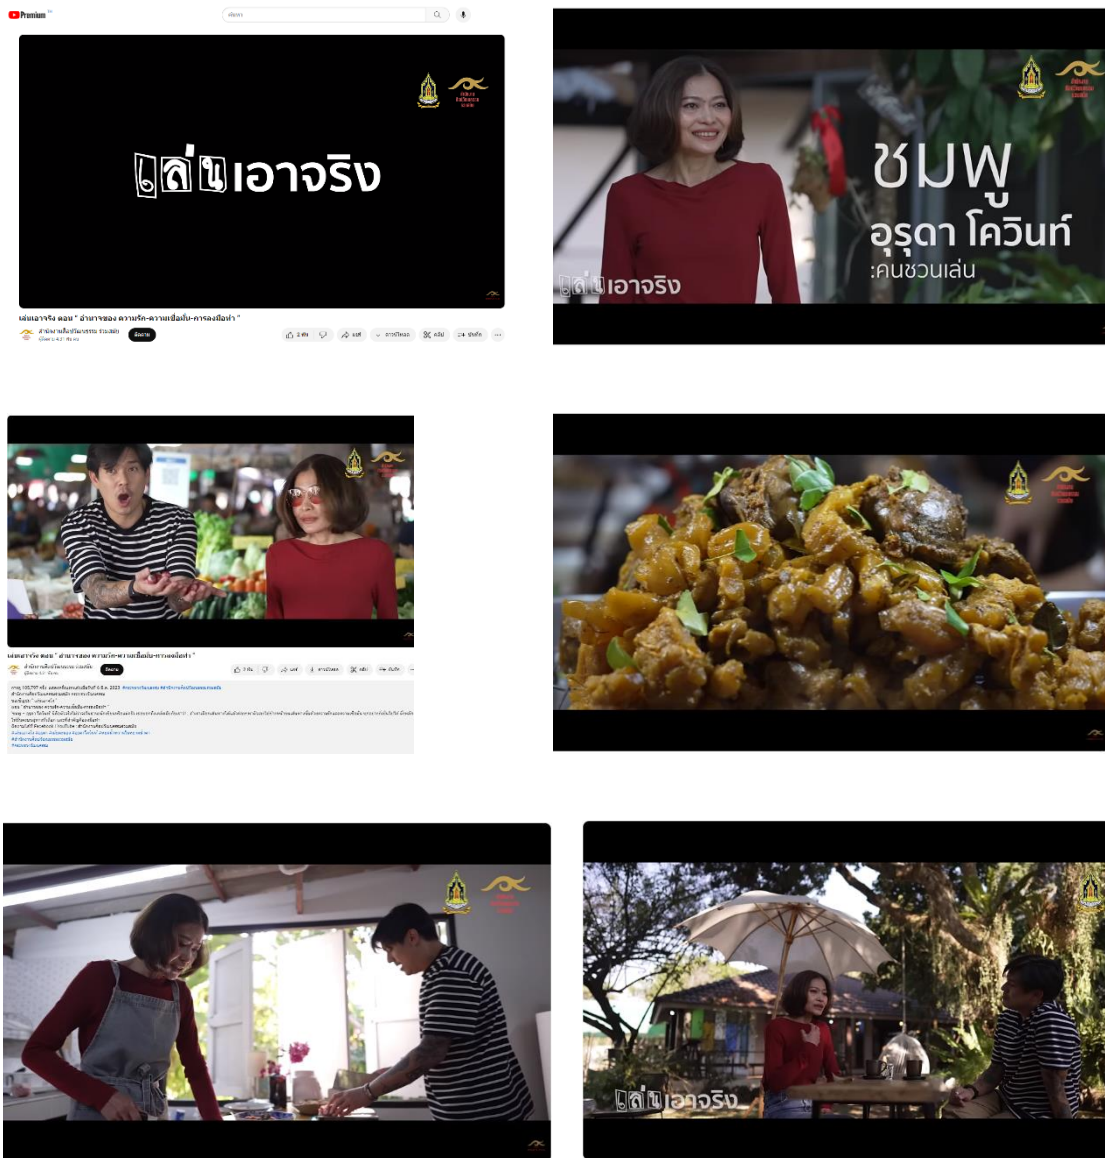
Premium

ค้นหา

เล่นเอาจริง

เล่นเอาจริง ตอน " อำนาจของ ความรัก-ความเชื่อมั่น-การลงมือทำ "

สำนักงานปลัดกระทรวงวัฒนธรรม

ติดตาม

ชมพู
อรุดา โควินท์
:คนชวนเล่น

เล่นเอาจริง

เล่นเอาจริง ตอน " อำนาจของ ความรัก-ความเชื่อมั่น-การลงมือทำ "

ติดตาม

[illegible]

เล่นเอาจริง